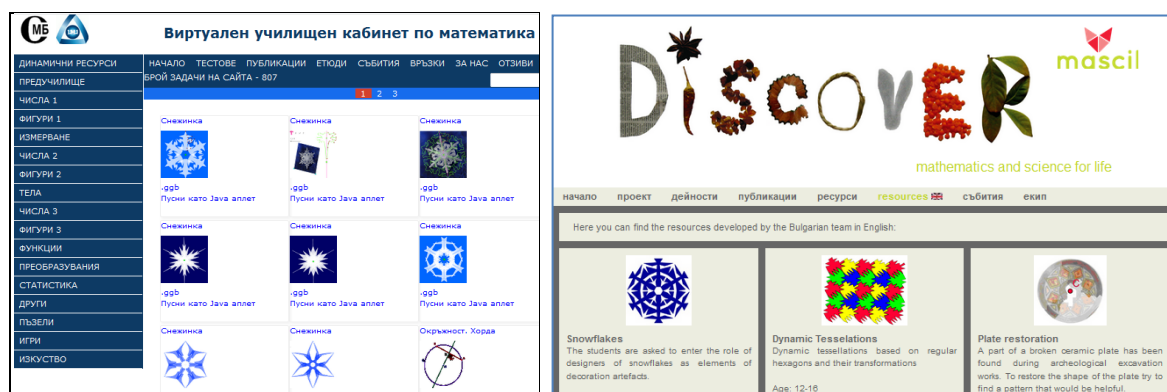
СМБ

Виртуален училищен кабинет по математика

ДИНАМИЧНИ РЕСУРСИ
ПРЕДУЧИЛИЩЕ
ЧИСЛА 1
ФИГУРИ 1
ИЗМЕРВАНЕ
ЧИСЛА 2
ФИГУРИ 2
ТЕЛА
ЧИСЛА 3
ФИГУРИ 3
ФУНКЦИИ
ПРЕОБРАЗУВАНИЯ
СТАТИСТИКА
ДРУГИ
ПЪЗЕЛИ
ИГРИ
ИЗКУСТВО

НАЧАЛО ТЕСТОВЕ ПУБЛИКАЦИИ ЕТЮДИ СЪБИТИЯ ВРЪЗКИ ЗА НАС ОТЗИВИ
БРОЙ ЗАДАЧИ НА САЙТА - 807

1 2 3

Снежинка
.ggb
Пусни като Java аплет

Снежинка
.ggb
Пусни като Java аплет

Снежинка
.ggb
Пусни като Java аплет

Снежинка
.ggb
Пусни като Java аплет

Снежинка
.ggb
Пусни като Java аплет

Снежинка
.ggb
Пусни като Java аплет

Снежинка

Снежинка

Окръжност. Хорда

DISCOVER
mascil
mathematics and science for life

начало проект дейности публикации ресурси resources събития екип

Here you can find the resources developed by the Bulgarian team in English:

Snowflakes
The students are asked to enter the role of designers of snowflakes as elements of decoration artefacts.

Dynamic Tesselations
Dynamic tessellations based on regular hexagons and their transformations

Age: 12-16

Plate restoration
A part of a broken ceramic plate has been found during archeological excavation works. To restore the shape of the plate try to find a pattern that would be helpful.